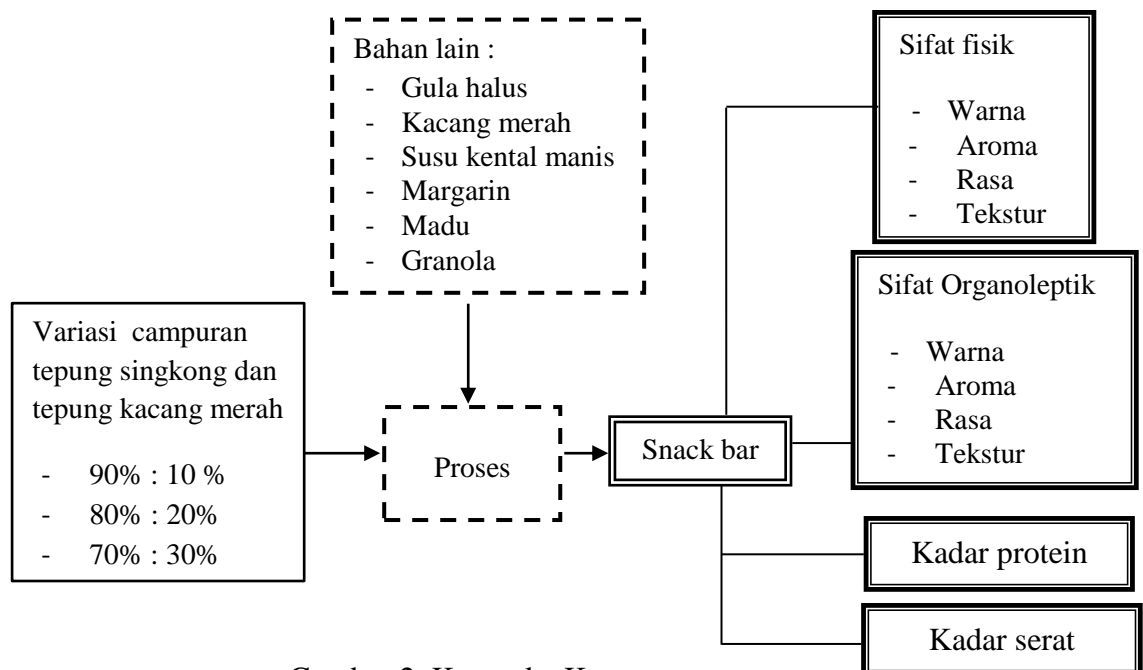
Bahan lain :
- Gula halus
- Kacang merah
- Susu kental manis
- Margarin
- Madu
- Granola

Sifat fisik

- Warna
- Aroma
- Rasa
- Tekstur

Sifat Organoleptik

- Warna
- Aroma
- Rasa
- Tekstur

Variasi campuran tepung singkong dan tepung kacang merah

- 90% : 10 %
- 80% : 20%
- 70% : 30%

Proses

Snack bar

Kadar protein

Kadar serat

Gambar 2. Kerangka K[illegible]